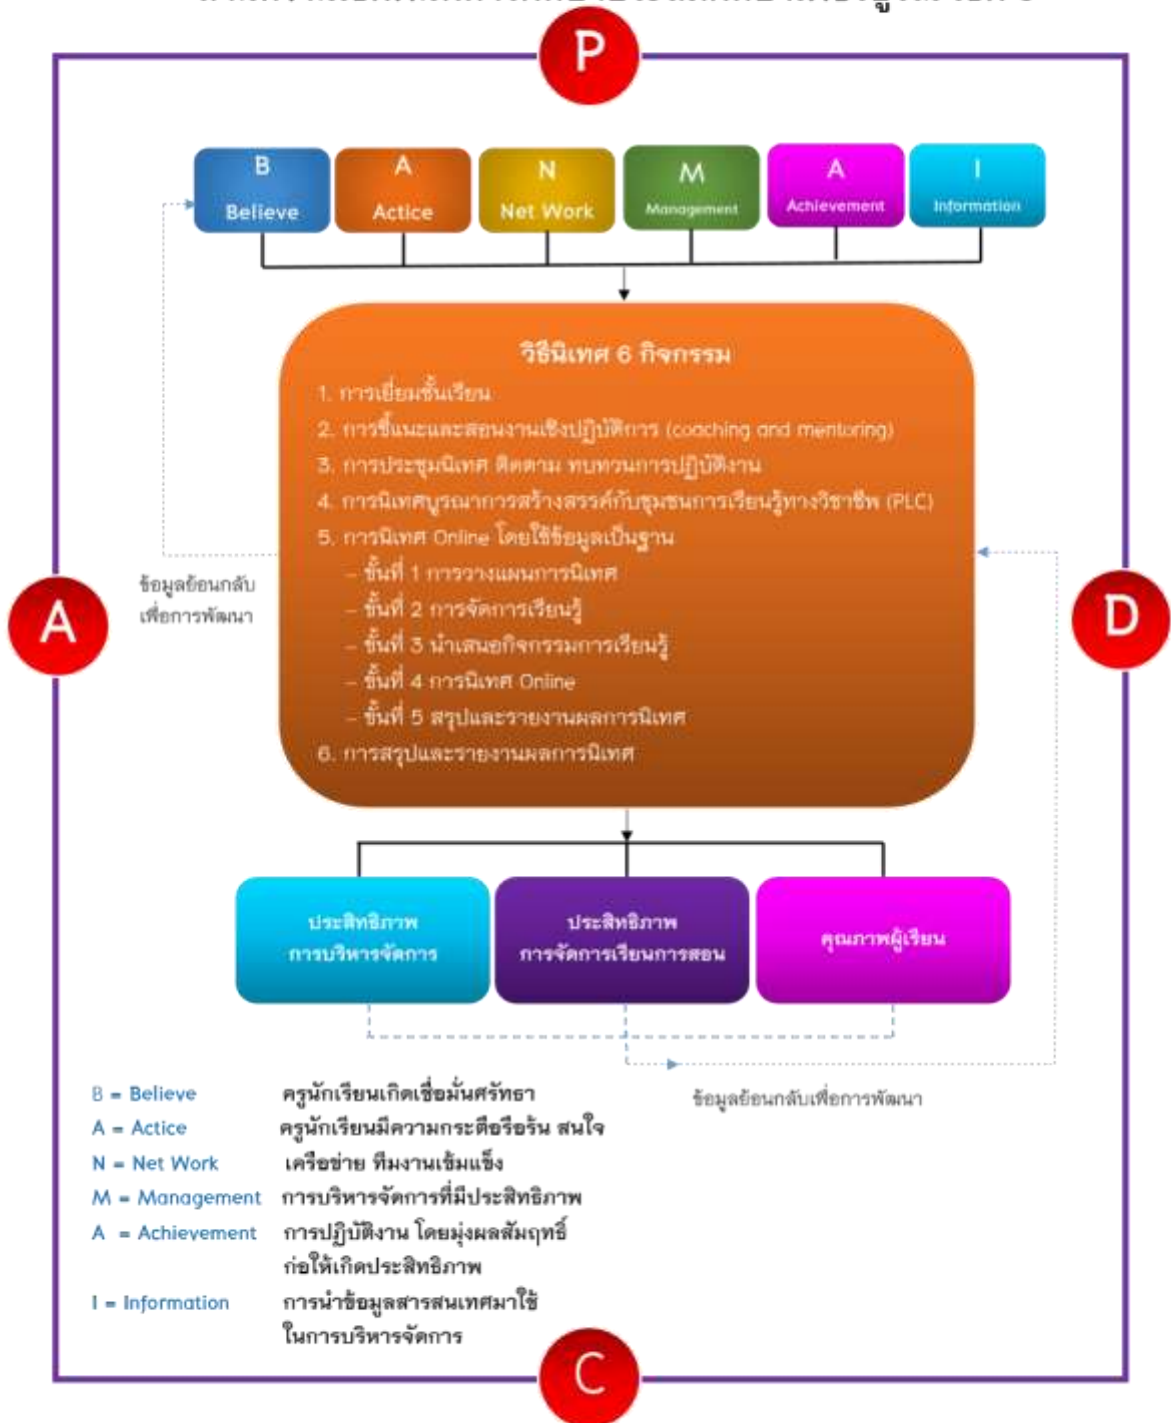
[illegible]

P

B
Believe

A
Actice

N
Net Work

M
Management

A
Achievement

I
Information

วิธีนิเทศ 6 กิจกรรม

1. การเยี่ยมชั้นเรียน
2. การชี้แนะและสอนงานเชิงปฏิบัติการ (coaching and mentoring)
3. การประชุมนิเทศ ติดตาม ทบทวนการปฏิบัติงาน
4. การนิเทศบูรณาการสร้างสรรค์กับชุมชนการเรียนรู้ทางวิชาชีพ (PLC)
5. การนิเทศ Online โดยใช้ข้อมูลเป็นฐาน
– ขั้นที่ 1 การวางแผนการนิเทศ
– ขั้นที่ 2 การจัดการเรียนรู้
– ขั้นที่ 3 นำเสนอกิจกรรมการเรียนรู้
– ขั้นที่ 4 การนิเทศ Online
– ขั้นที่ 5 สรุปและรายงานผลการนิเทศ
6. การสรุปและรายงานผลการนิเทศ

A

ข้อมูลย้อนกลับ
เพื่อการพัฒนา

D

ประสิทธิภาพ
การบริหารจัดการ

ประสิทธิภาพ
การจัดการเรียนการสอน

คุณภาพผู้เรียน

ข้อมูลย้อนกลับเพื่อการพัฒนา

B = Believe ครูนักเรียนเกิดเชื่อมั่นศรัทธา
A = Actice ครูนักเรียนมีความกระตือรือร้น สนใจ
N = Net Work เครือข่าย ทีมงานเข้มแข็ง
M = Management การบริหารจัดการที่มีประสิทธิภาพ
A = Achievement การปฏิบัติงาน โดยมุ่งผลสัมฤทธิ์ ก่อให้เกิดประสิทธิภาพ
I = Information การนำข้อมูลสารสนเทศมาใช้ ในการบริหารจัดการ

C